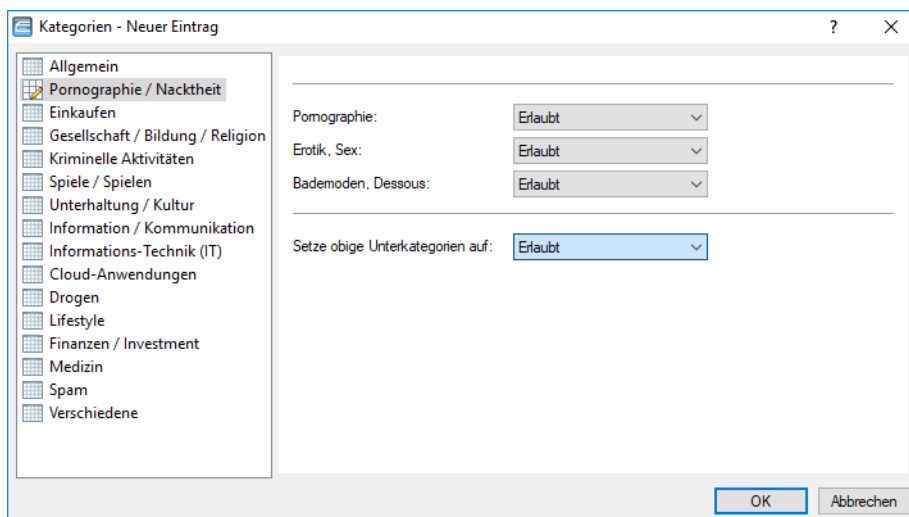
Kategorien - Neuer Eintrag

?

Allgemein
Pornographie / Nacktheit
Einkaufen
Gesellschaft / Bildung / Religion
Kriminelle Aktivitäten
Spiele / Spielen
Unterhaltung / Kultur
Information / Kommunikation
Informations-Technik (IT)
Cloud-Anwendungen
Drogen
Lifestyle
Finanzen / Investment
Medizin
Spam
Verschiedene

Pornographie: Erlaubt
Erotik, Sex: Erlaubt
Bademoden, Dessous: Erlaubt

Setze obige Unterkategorien auf: Erlaubt

OK
Abbrechen